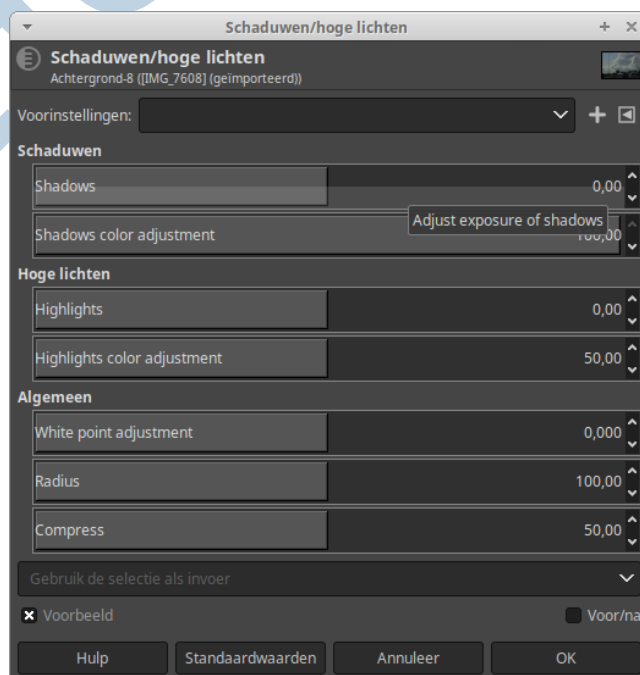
Schaduwen/hoge lichten

Schaduwen/hoge lichten
Achtergrond-8 ([IMG_7608] (geïmporteerd))

Voorinstellingen:

Schaduwen

Shadows 0,00

Adjust exposure of shadows

Shadows color adjustment 100,00

Hoge lichten

Highlights 0,00

Highlights color adjustment 50,00

Algemeen

White point adjustment 0,000

Radius 100,00

Compress 50,00

Gebruik de selectie als invoer

Voorbeeld

Voor/na

Hulp

Standaardwaarden

Annuleer

OK